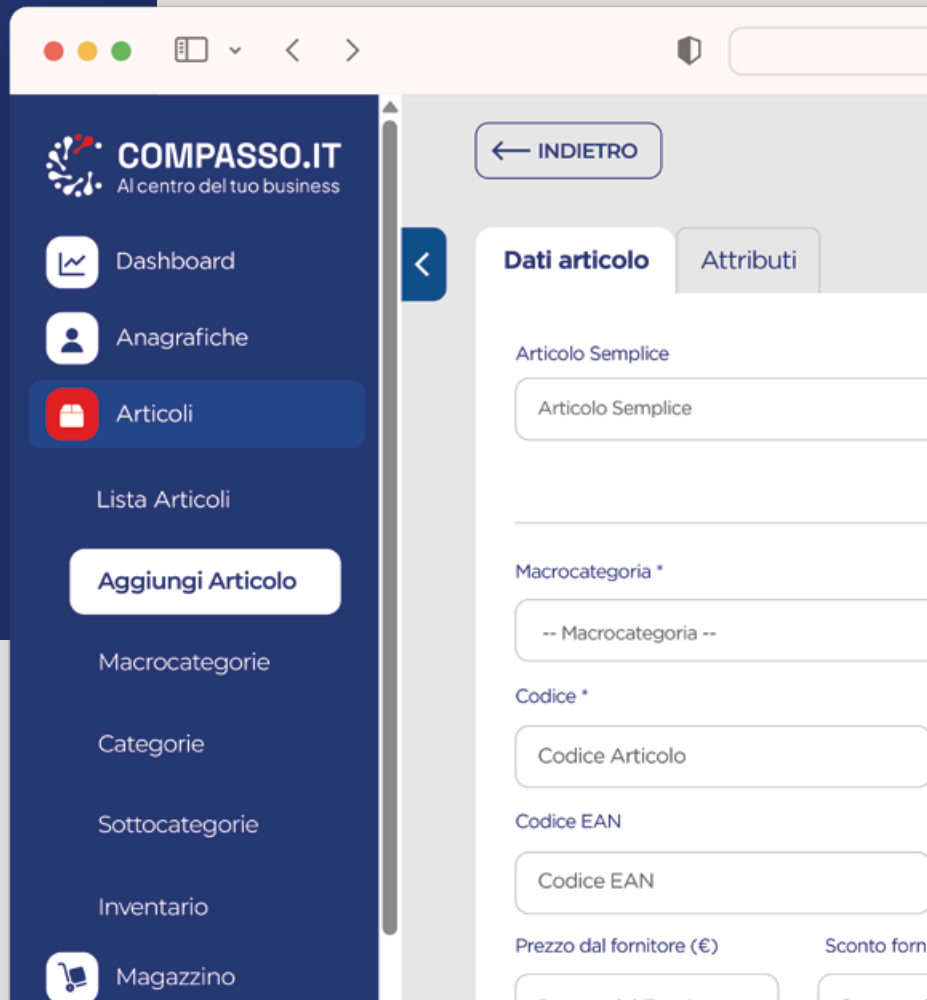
COMPASSO.IT
Al centro del tuo business

Dashboard

Anagrafiche

Articoli

Lista Articoli

Aggiungi Articolo

Macrocategorie

Categorie

Sottocategorie

Inventario

Magazzino

INDIETRO

Dati articolo

Attributi

Articolo Semplice

Articolo Semplice

Macrocategoria *

-- Macrocategoria --

Codice *

Codice Articolo

Codice EAN

Codice EAN

Prezzo dal fornitore (€)

Sconto forn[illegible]